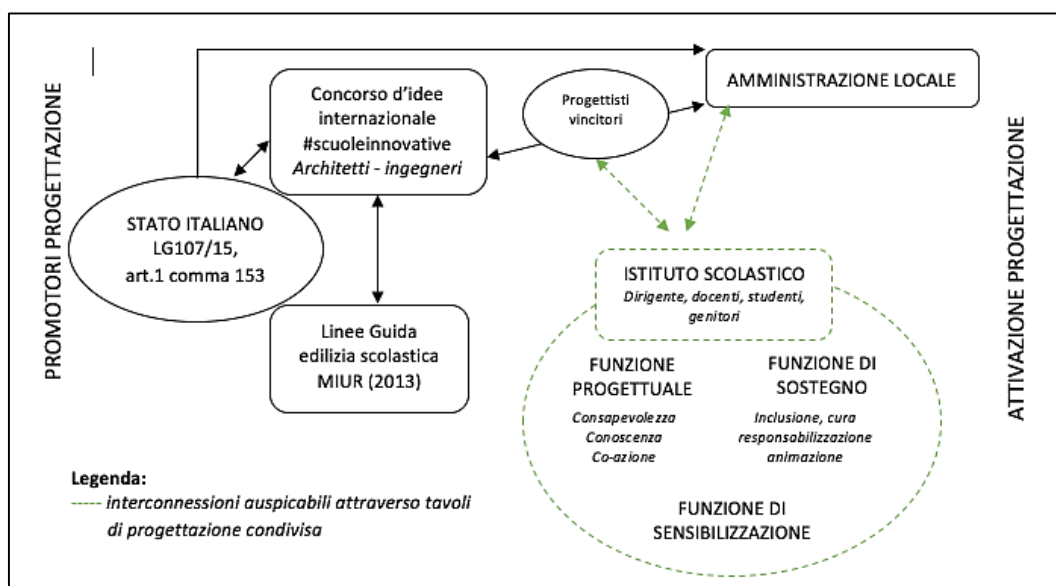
PROMOTORI PROGETTAZIONE

Concorso d'idee internazionale #scuoleinnovative *Architetti - ingegneri*

Progettisti vincitori

AMMINISTRAZIONE LOCALE

STATO ITALIANO LG107/15, art.1 comma 153

Linee Guida edilizia scolastica MIUR (2013)

ISTITUTO SCOLASTICO
*Dirigente, docenti, studenti, genitori*

FUNZIONE PROGETTUALE
*Consapevolezza Conoscenza Co-azione*

FUNZIONE DI SOSTEGNO
*Inclusione, cura responsabilizzazione animazione*

FUNZIONE DI SENSIBILIZZAZIONE

ATTIVAZIONE PROGETTAZIONE

Legenda:
----- *interconnessioni auspicabili attraverso tavoli di progettazione condivisa*